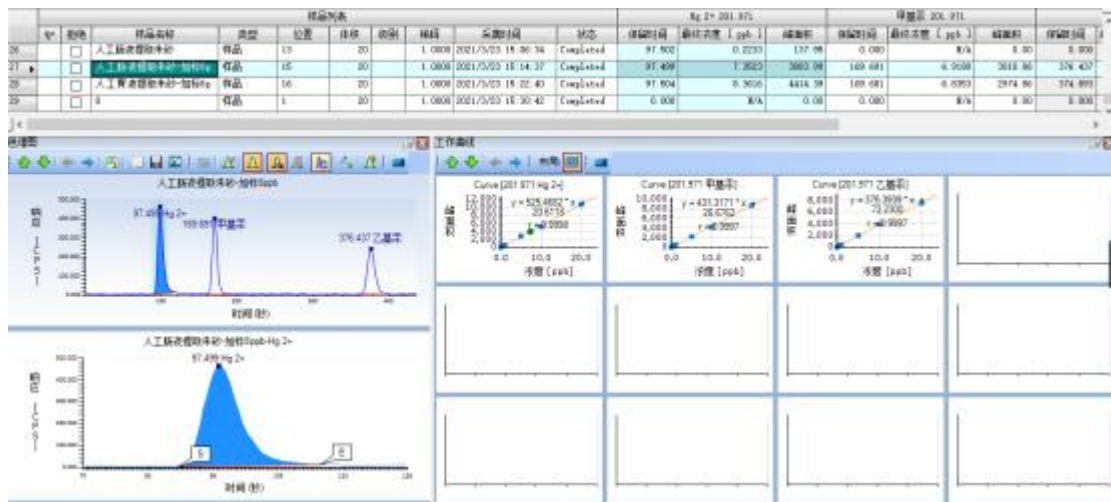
|  | 样品列表 |  |  |  |  |  |  |  | Hg 2+ 201.971 |  |  | 甲基汞 201.971 |  |  |  |
|---|---|---|---|---|---|---|---|---|---|---|---|---|---|---|---|
|  | 勾选 | 样品名称 | 类型 | 位置 | 体积 | 级别 | 稀释 | 采集时间 | 状态 | 保留时间 | 最终浓度 [ppb] | 峰面积 | 保留时间 | 最终浓度 [ppb] | 峰面积 | 保留时间 |
| 26 | ☐ | 人工肠液提取沙 | 样品 | 13 | 20 |  | 1.0000 | 2021/3/23 15:06:34 | Completed | 97.502 | 0.2233 | 137.95 | 0.000 | N/A | 0.00 | 0.000 |
| 27 | ☐ | 人工肠液提取沙-加标5ppb | 样品 | 15 | 20 |  | 1.0000 | 2021/3/23 15:14:37 | Completed | 97.498 | 7.3523 | 3883.99 | 169.681 | 6.5938 | 3018.86 | 376.437 |
| 28 | ☐ | 人工胃液提取沙-加标5ppb | 样品 | 16 | 20 |  | 1.0000 | 2021/3/23 15:22:40 | Completed | 97.504 | 8.3616 | 4414.39 | 169.681 | 6.8053 | 2974.86 | 374.893 |
| 29 | ☐ | 0 | 样品 | 1 | 20 |  | 1.0000 | 2021/3/23 15:30:42 | Completed | 0.000 | N/A | 0.00 | 0.000 | N/A | 0.00 | 0.000 |

色谱图

人工肠液提取沙-加标5ppb

97.498 Hg 2+
169.681 甲基汞
376.437 乙基汞

响应 [CPS]

时间 (秒)

人工肠液提取沙-加标5ppb-Hg 2+

97.498 Hg 2+

响应 [CPS]

S

E

时间 (秒)

工作曲线

Curve [201.971 Hg 2+]
y = 525.4682 * x + 20.6718
r = 0.9999
峰面积
浓度 [ppb]

Curve [201.971 甲基汞]
y = 431.3171 * x + 26.6752
r = 0.9997
峰面积
浓度 [ppb]

Curve [201.971 乙基汞]
y = 376.3938 * x + 72.2305
r = 0.9997
峰面积
浓度 [ppb]